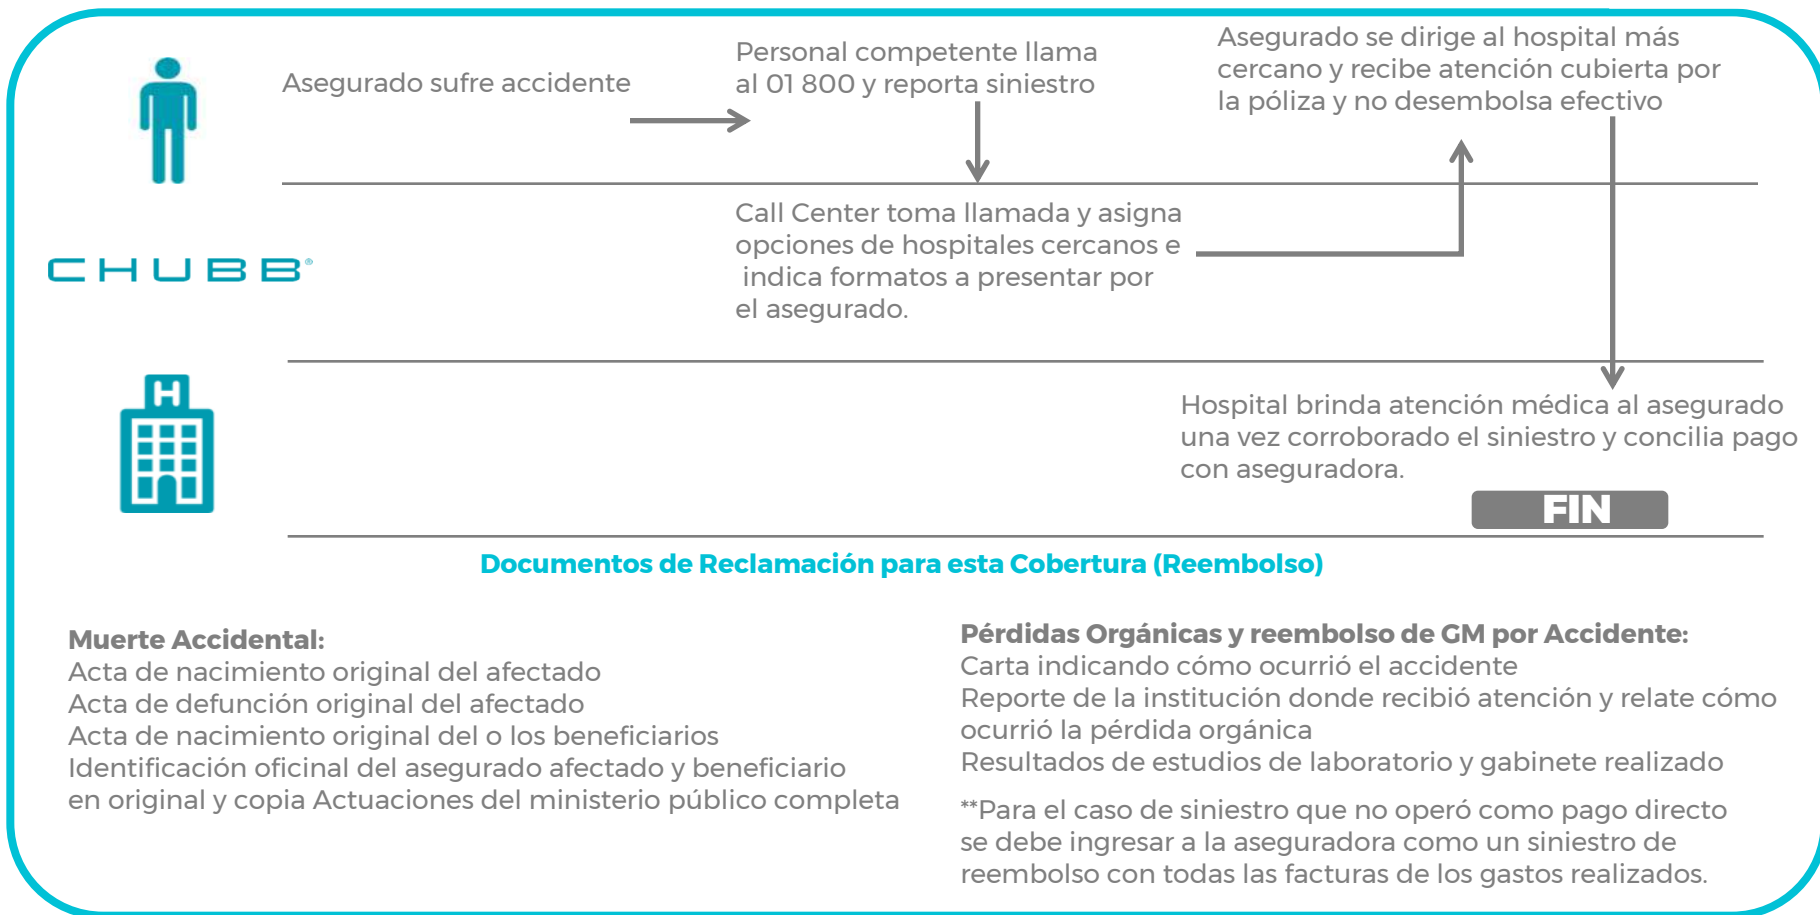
Asegurado sufre accidente

Personal competente llama al 01 800 y reporta siniestro

Asegurado se dirige al hospital más cercano y recibe atención cubierta por la póliza y no desembolsa efectivo

CHUBB®

Call Center toma llamada y asigna opciones de hospitales cercanos e indica formatos a presentar por el asegurado.

Hospital brinda atención médica al asegurado una vez corroborado el siniestro y concilia pago con aseguradora.

FIN

Documentos de Reclamación para esta Cobertura (Reembolso)

Muerte Accidental:
Acta de nacimiento original del afectado
Acta de defunción original del afectado
Acta de nacimiento original del o los beneficiarios
Identificación oficinal del asegurado afectado y beneficiario en original y copia Actuaciones del ministerio público completa

Pérdidas Orgánicas y reembolso de GM por Accidente:
Carta indicando cómo ocurrió el accidente
Reporte de la institución donde recibió atención y relate cómo ocurrió la pérdida orgánica
Resultados de estudios de laboratorio y gabinete realizado

**Para el caso de siniestro que no operó como pago directo se debe ingresar a la aseguradora como un siniestro de reembolso con todas las facturas de los gastos realizados.